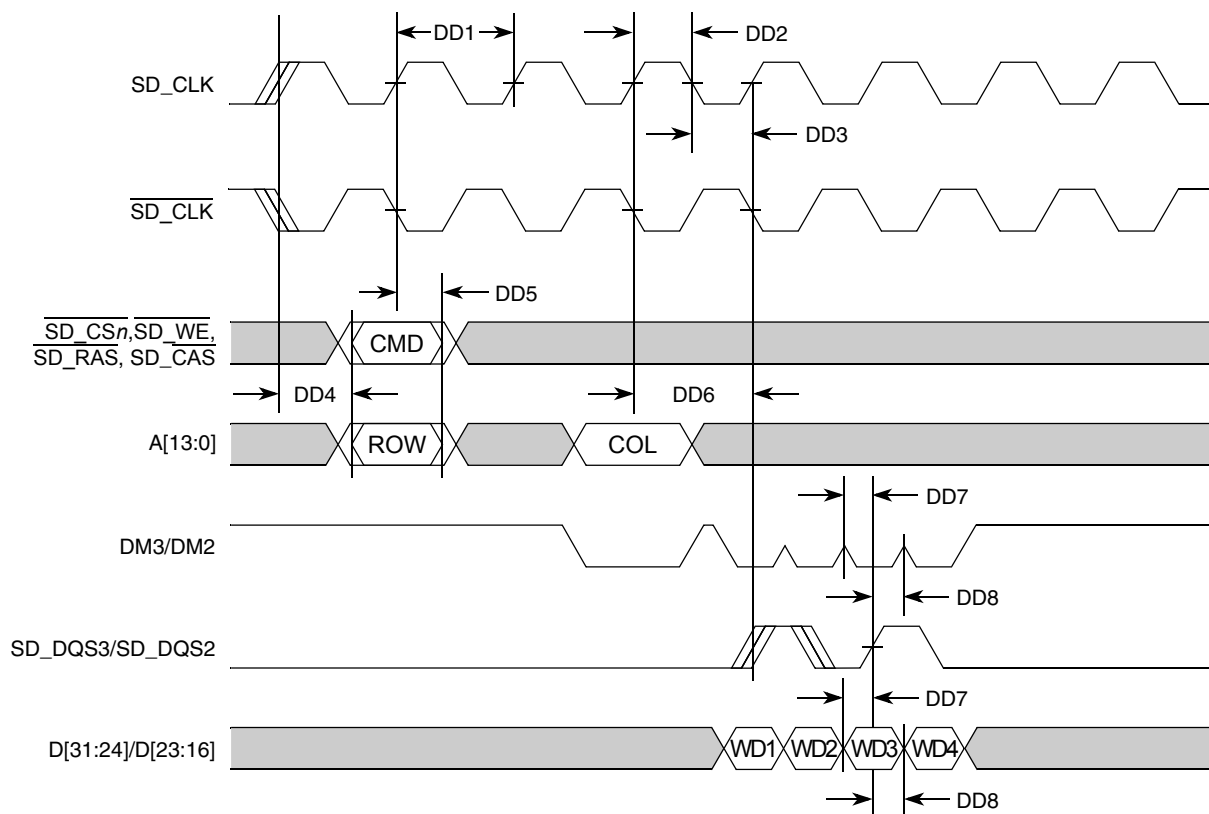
DD1

DD2

SD_CLK

DD3

$\overline{\text{SD\_CLK}}$

DD5

$\overline{\text{SD\_CS}n}$, $\overline{\text{SD\_WE}}$, $\overline{\text{SD\_RAS}}$, $\overline{\text{SD\_CAS}}$

CMD

DD4

DD6

A[13:0]

ROW

COL

DD7

DM3/DM2

DD8

SD_DQS3/SD_DQS2

DD7

D[31:24]/D[23:16]

WD1

WD2

WD3

WD4

DD8